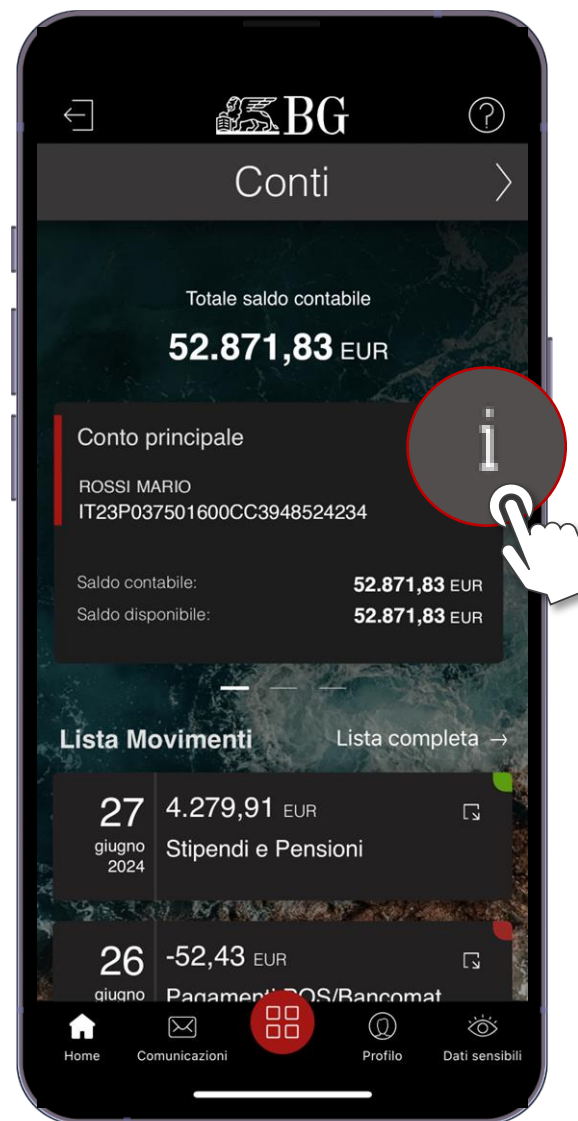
BG

Conti

Totale saldo contabile

52.871,83 EUR

Conto principale

i

ROSSI MARIO
IT23P037501600CC3948524234

Saldo contabile: 52.871,83 EUR
Saldo disponibile: 52.871,83 EUR

Lista Movimenti

Lista completa →

27 giugno 2024

4.279,91 EUR

Stipendi e Pensioni

26 giugno

-52,43 EUR

Pagamenti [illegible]OS/Bancomat

Home
Comunicazioni
Profilo
Dati sensibili